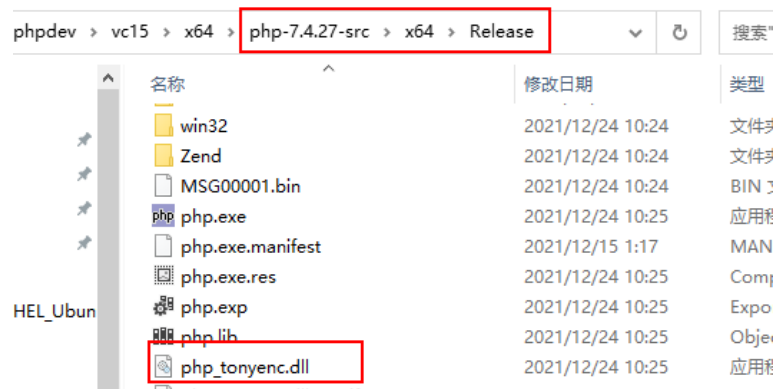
phpdev › vc15 › x64 › php-7.4.27-src › x64 › Release

搜索

名称 | 修改日期 | 类型

HEL_Ubun

| 名称 | 修改日期 | 类型 |
|---|---|---|
| win32 | 2021/12/24 10:24 | 文件夹 |
| Zend | 2021/12/24 10:24 | 文件夹 |
| MSG00001.bin | 2021/12/24 10:24 | BIN 文 |
| php.exe | 2021/12/24 10:25 | 应用程 |
| php.exe.manifest | 2021/12/15 1:17 | MAN |
| php.exe.res | 2021/12/24 10:25 | Comp |
| php.exp | 2021/12/24 10:25 | Expo |
| php.lib | 2021/12/24 10:25 | Obje |
| php_tonyenc.dll | 2021/12/24 10:25 | 应用程 |